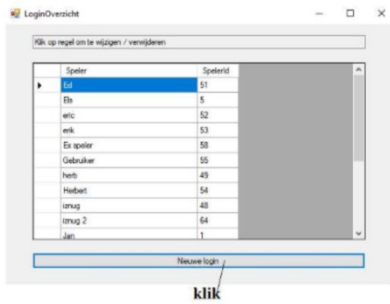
LoginOverzicht

Klik op regel om te wijzigen / verwijderen

| Speler | SpelerId |
|---|---|
| Ed | 51 |
| Els | 5 |
| eric | 52 |
| erik | 53 |
| Ex speler | 58 |
| Gebruiker | 55 |
| herb | 49 |
| Herbert | 54 |
| izmug | 48 |
| izmug 2 | 64 |
| Jan | 1 |

Nieuwe login

klik